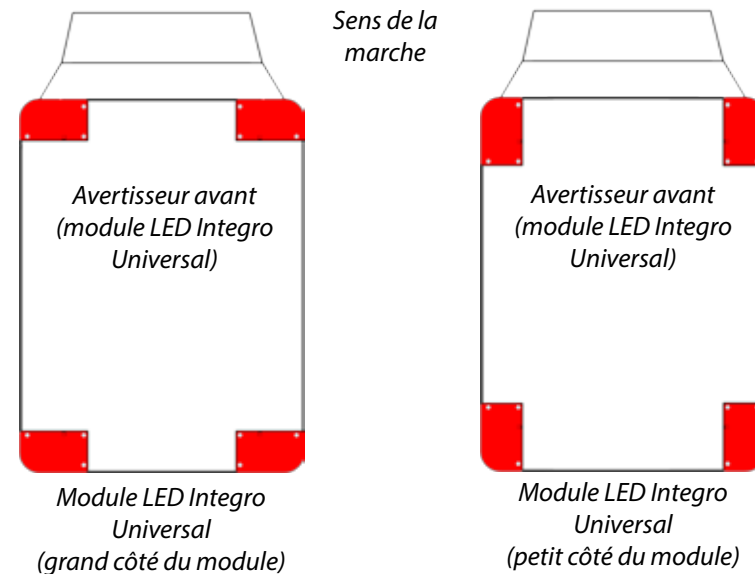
Sens de la marche

Avertisseur avant (module LED Integro Universal)

Module LED Integro Universal (grand côté du module)

Avertisseur avant (module LED Integro Universal)

Module LED Integro Universal (petit côté du module)